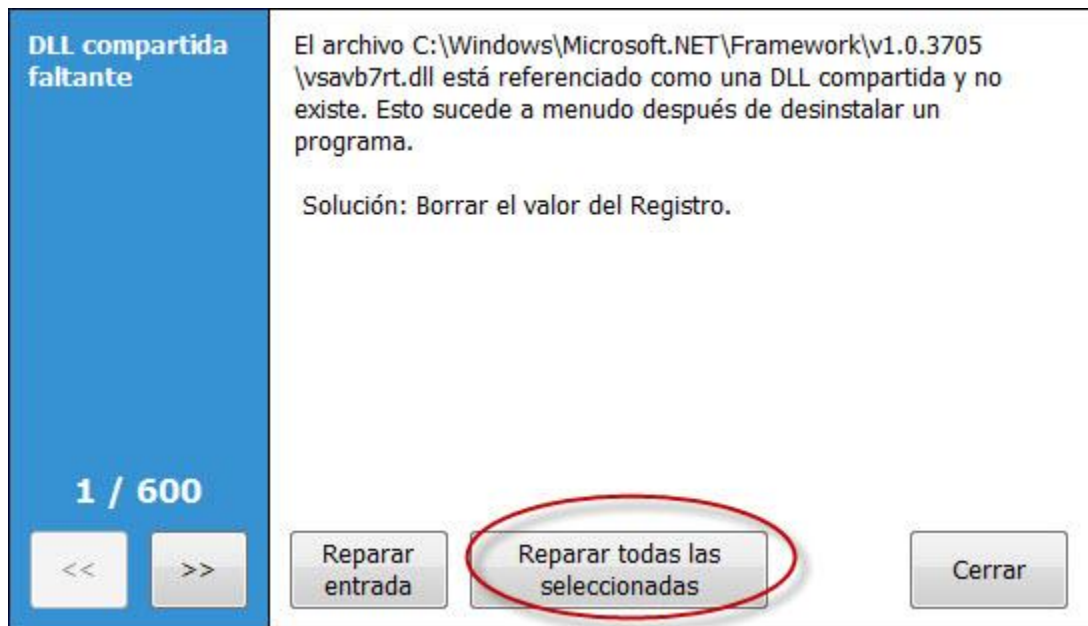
DLL compartida faltante

El archivo C:\Windows\Microsoft.NET\Framework\v1.0.3705 \vsavb7rt.dll está referenciado como una DLL compartida y no existe. Esto sucede a menudo después de desinstalar un programa.

Solución: Borrar el valor del Registro.

1 / 600

<<

>>

Reparar entrada

Reparar todas las seleccionadas

Cerrar